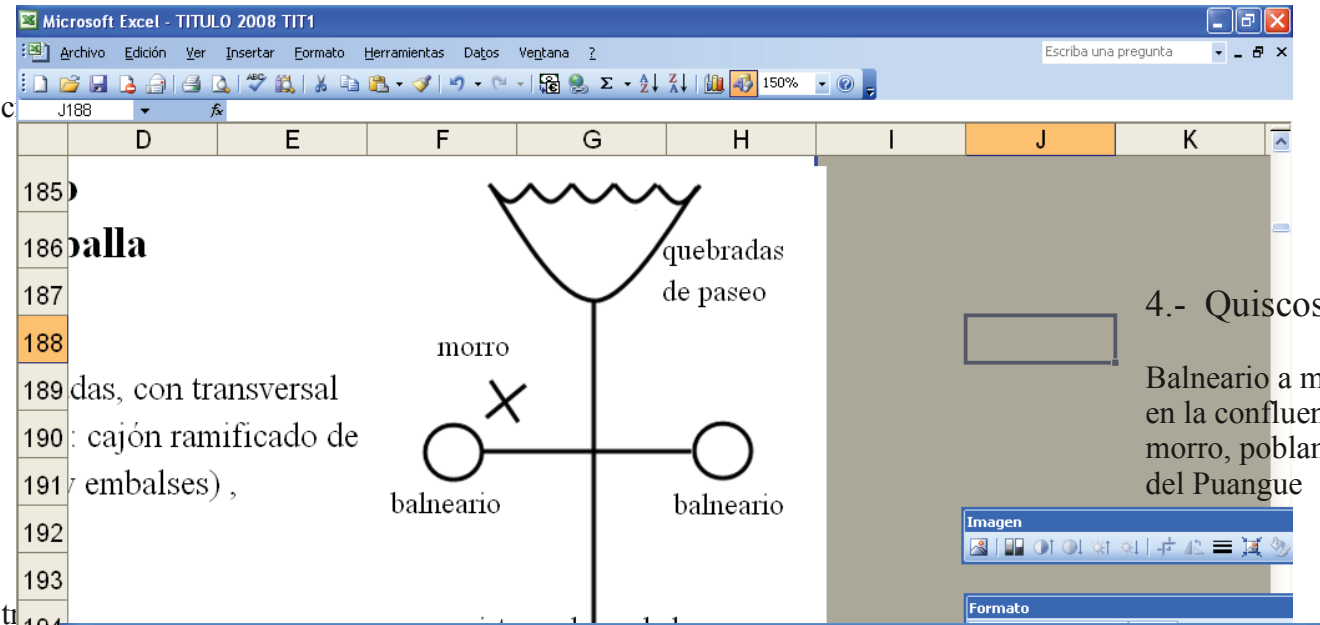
Microsoft Excel - TITULO 2008 TIT1

Archivo Edición Ver Insertar Formato Herramientas Datos Ventana ?

Escriba una pregunta

150%

c

J188

fx

| | D | E | F | G | H | I | J | K |
|---|---|---|---|---|---|---|---|---|
| 185 | | | | | | | | |
| 186 | | | | | | | | |
| 187 | | | | | | | | |
| 188 | | | | | | | | |
| 189 | | | | | | | | |
| 190 | | | | | | | | |
| 191 | | | | | | | | |
| 192 | | | | | | | | |
| 193 | | | | | | | | |

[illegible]

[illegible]alla

quebradas de paseo

morro

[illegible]das, con transversal

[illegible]: cajón ramificado de

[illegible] embalses) ,

balneario

balneario

4.- Quiscos

Balneario a m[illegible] en la confluen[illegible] morro, poblan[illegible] del Puangue

Imagen

Formato

tı

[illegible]